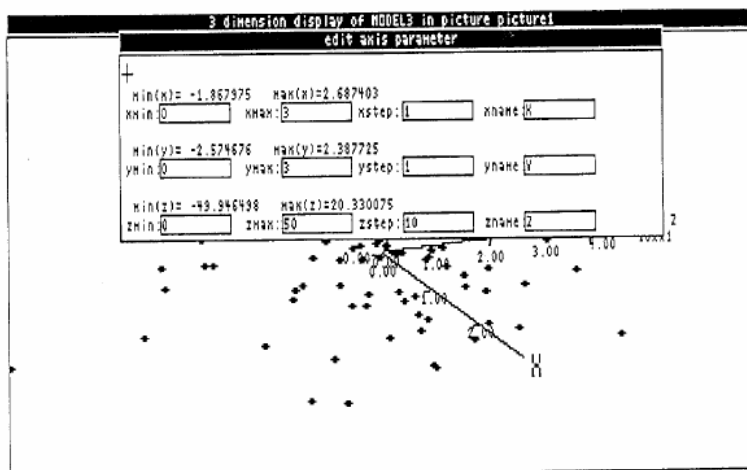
3 dimension display of MODEL3 in picture picture1

edit axis parameter

+

min(x)= -1.867975 max(x)=2.687403

xmin: 0 xmax: 3 xstep: 1 xname: X

min(y)= -2.574676 max(y)=2.387725

ymin: 0 ymax: 3 ystep: 1 yname: Y

min(z)= -49.946498 max(z)=20.330075

zmin: 0 zmax: 50 zstep: 10 zname: Z

Z

0.00 1.00 2.00 3.00 4.00 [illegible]

0.00 1.00

1.00

2.00

X